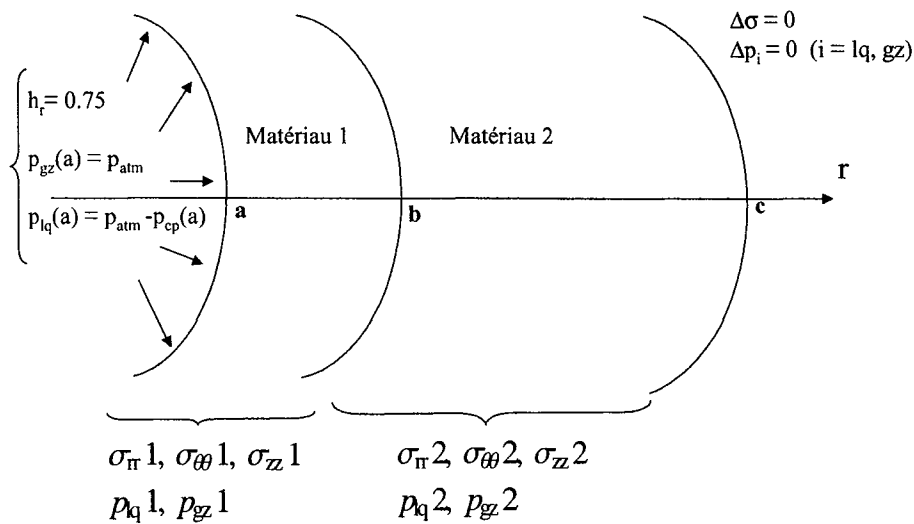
$\Delta\sigma = 0$
$\Delta p_i = 0$ $(i = lq, gz)$

$h_r = 0.75$
$p_{gz}(a) = p_{atm}$
$p_{lq}(a) = p_{atm} - p_{cp}(a)$

Matériau 1

Matériau 2

r

a

b

c

$\sigma_{rr}1, \sigma_{\theta\theta}1, \sigma_{zz}1$
$p_{lq}1, p_{gz}1$

$\sigma_{rr}2, \sigma_{\theta\theta}2, \sigma_{zz}2$
$p_{lq}2, p_{gz}2$